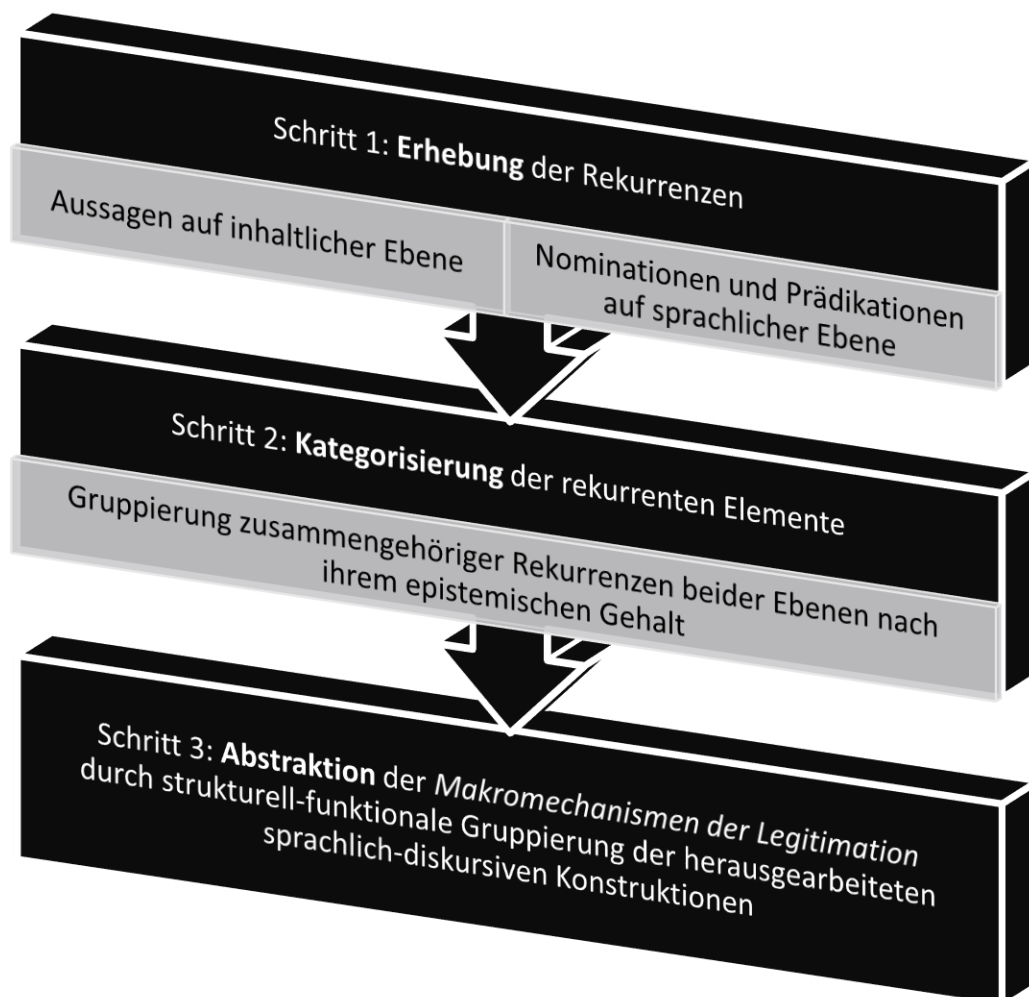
Schritt 1: **Erhebung** der Rekurrenzen

Aussagen auf inhaltlicher Ebene

Nominationen und Prädikationen auf sprachlicher Ebene

Schritt 2: **Kategorisierung** der rekurrenten Elemente

Gruppierung zusammengehöriger Rekurrenzen beider Ebenen nach ihrem epistemischen Gehalt

Schritt 3: **Abstraktion** der *Makromechanismen der Legitimation* durch strukturell-funktionale Gruppierung der herausgearbeiteten sprachlich-diskursiven Konstruktionen